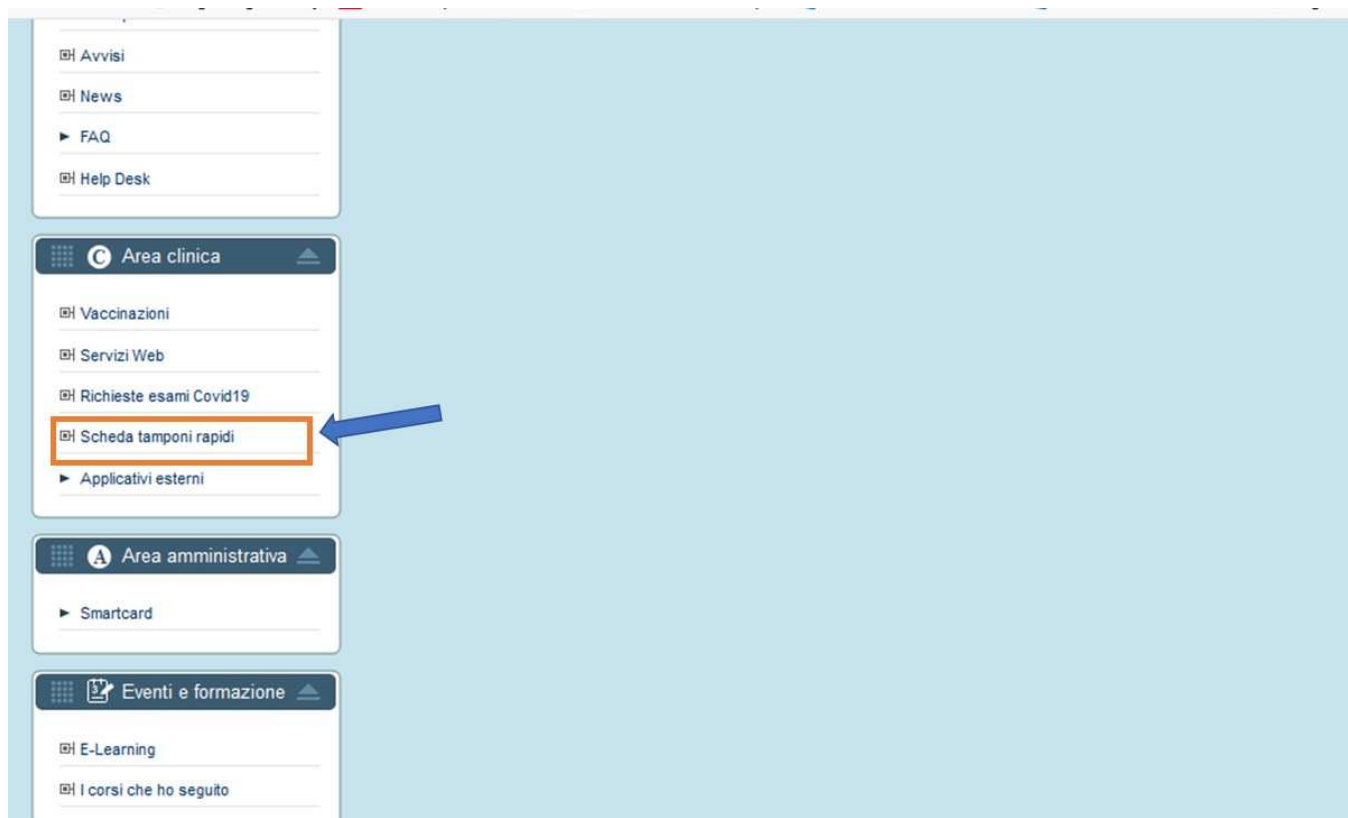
Avvisi

News

FAQ

Help Desk

Area clinica

Vaccinazioni

Servizi Web

Richieste esami Covid19

Scheda tamponi rapidi

Applicativi esterni

Area amministrativa

Smartcard

Eventi e formazione

E-Learning

I corsi che ho seguito